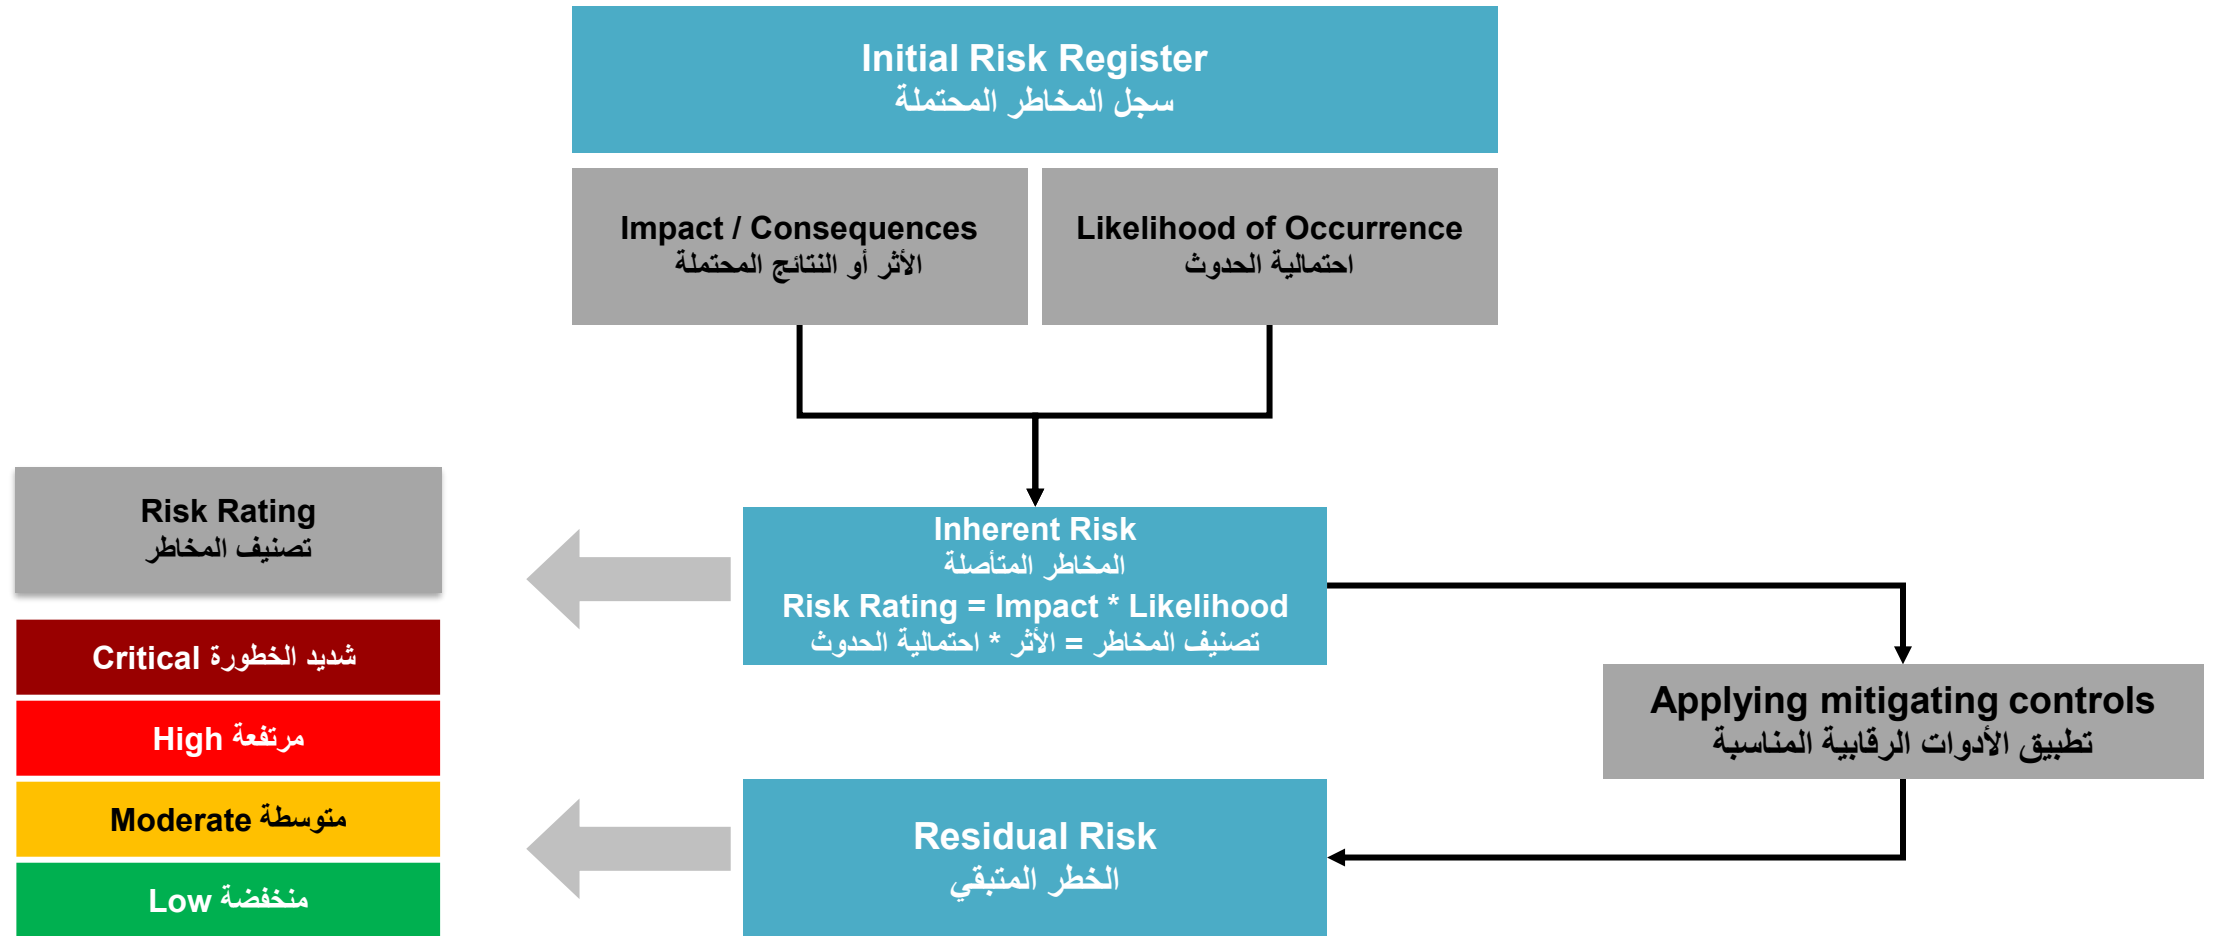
Initial Risk Register
سجل المخاطر المحتملة

Impact / Consequences
الأثر أو النتائج المحتملة

Likelihood of Occurrence
احتمالية الحدوث

Risk Rating
تصنيف المخاطر

Inherent Risk
المخاطر المتأصلة
Risk Rating = Impact * Likelihood
تصنيف المخاطر = الأثر * احتمالية الحدوث

Critical شديد الخطورة

High مرتفعة

Moderate متوسطة

Low منخفضة

Applying mitigating controls
تطبيق الأدوات الرقابية المناسبة

Residual Risk
الخطر المتبقي